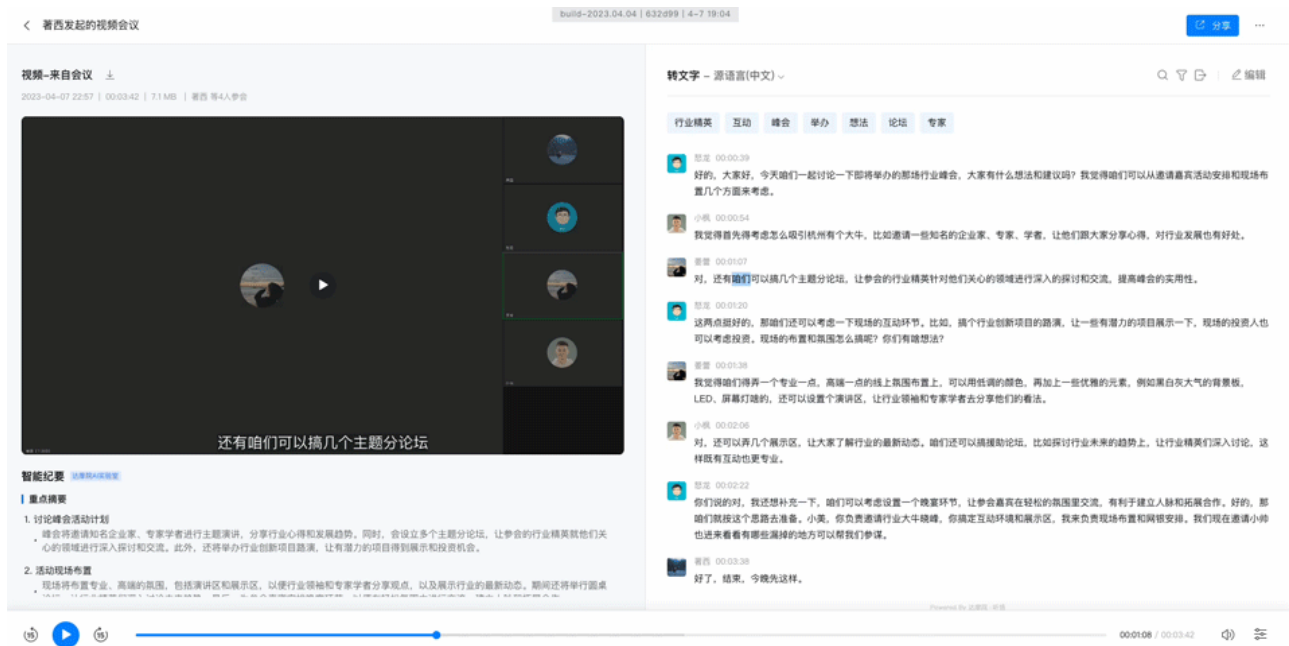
build-2023.04.04 | 632d99 | 4-7 19:04

著西发起的视频会议

分享

视频-来自会议

2023-04-07 22:57 | 00:03:42 | 7.1 MB | 著西 等4人参会

还有咱们可以搞几个主题分论坛

智能纪要 达摩院AI实验室

重点摘要

1. 讨论峰会活动计划

峰会将邀请知名企业家、专家学者进行主题演讲，分享行业心得和发展趋势。同时，会设立多个主题分论坛，让参会的行业精英就他们关心的领域进行深入探讨和交流。此外，还将举办行业创新项目路演，让有潜力的项目得到展示和投资机会。

2. 活动现场布置

现场将布置专业、高端的氛围，包括演讲区和展示区，以便行业领袖和专家学者分享观点，以及展示行业的最新动态。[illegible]

转文字 - 源语言(中文)

编辑

行业精英 互动 峰会 举办 想法 论坛 专家

怒龙 00:00:39
好的，大家好，今天咱们一起讨论一下即将举办的那场行业峰会，大家有什么想法和建议吗？我觉得咱们可以从邀请嘉宾活动安排和现场布置几个方面来考虑。

小枫 00:00:54
我觉得首先得考虑怎么吸引杭州有个大牛，比如邀请一些知名的企业家、专家、学者，让他们跟大家分享心得，对行业发展也有好处。

著西 00:01:07
对，还有咱们可以搞几个主题分论坛，让参会的行业精英针对他们关心的领域进行深入的探讨和交流，提高峰会的实用性。

怒龙 00:01:20
这两点挺好的，那咱们还可以考虑一下现场的互动环节，比如，搞个行业创新项目的路演，让一些有潜力的项目展示一下，现场的投资人也可以考虑投资，现场的布置和氛围怎么搞呢？你们有啥想法？

著西 00:01:38
我觉得咱们得弄一个专业一点，高端一点的线上氛围布置上，可以用低调的颜色，再加上一些优雅的元素，例如黑白灰大气的背景板，LED、屏幕灯啥的，还可以设置个演讲区，让行业领袖和专家学者去分享他们的看法。

小枫 00:02:06
对，还可以弄几个展示区，让大家了解行业的最新动态，咱们还可以搞搞助论坛，比如探讨行业未来的趋势上，让行业精英们深入讨论，这样既有互动也更专业。

怒龙 00:02:22
你们说的对，我还想补充一下，咱们可以考虑设置一个晚宴环节，让参会嘉宾在轻松的氛围里交流，有利于建立人脉和拓展合作，好的，那咱们就按这个思路去准备，小美，你负责邀请行业大牛晓峰，你搞定互动环境和展示区，我来负责现场布置和网银安排，我们现在邀请小帅也进来看看有哪些漏掉的地方可以帮我们参谋。

著西 00:03:38
好了，结束，今晚先这样。

Powered by 达摩院 · 听悟

00:01:08 / 00:03:42